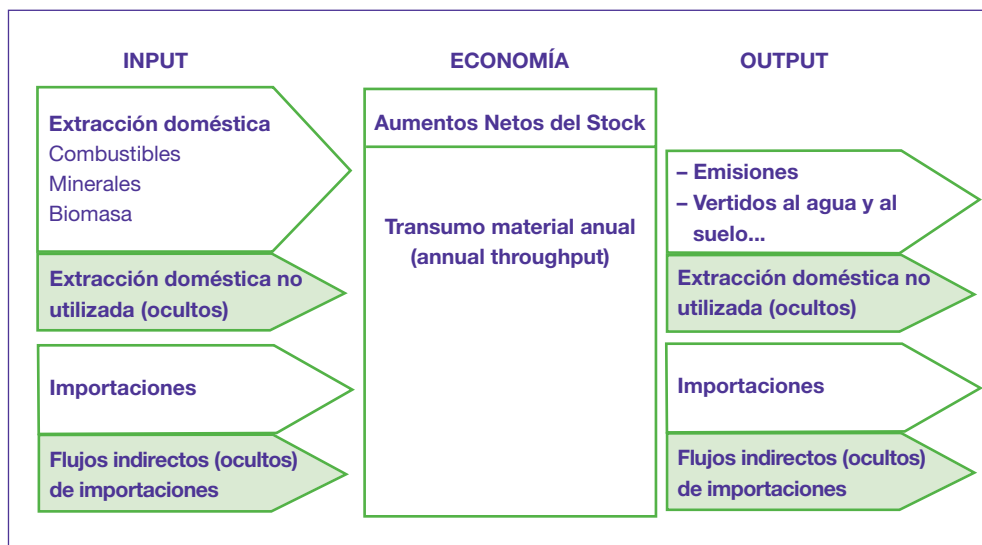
INPUT

ECONOMÍA

OUTPUT

Extracción doméstica
Combustibles
Minerales
Biomasa

Extracción doméstica no utilizada (ocultos)

Importaciones

Flujos indirectos (ocultos) de importaciones

Aumentos Netos del Stock

Transumo material anual (annual throughput)

– Emisiones
– Vertidos al agua y al suelo...

Extracción doméstica no utilizada (ocultos)

Importaciones

Flujos indirectos (ocultos) de importaciones